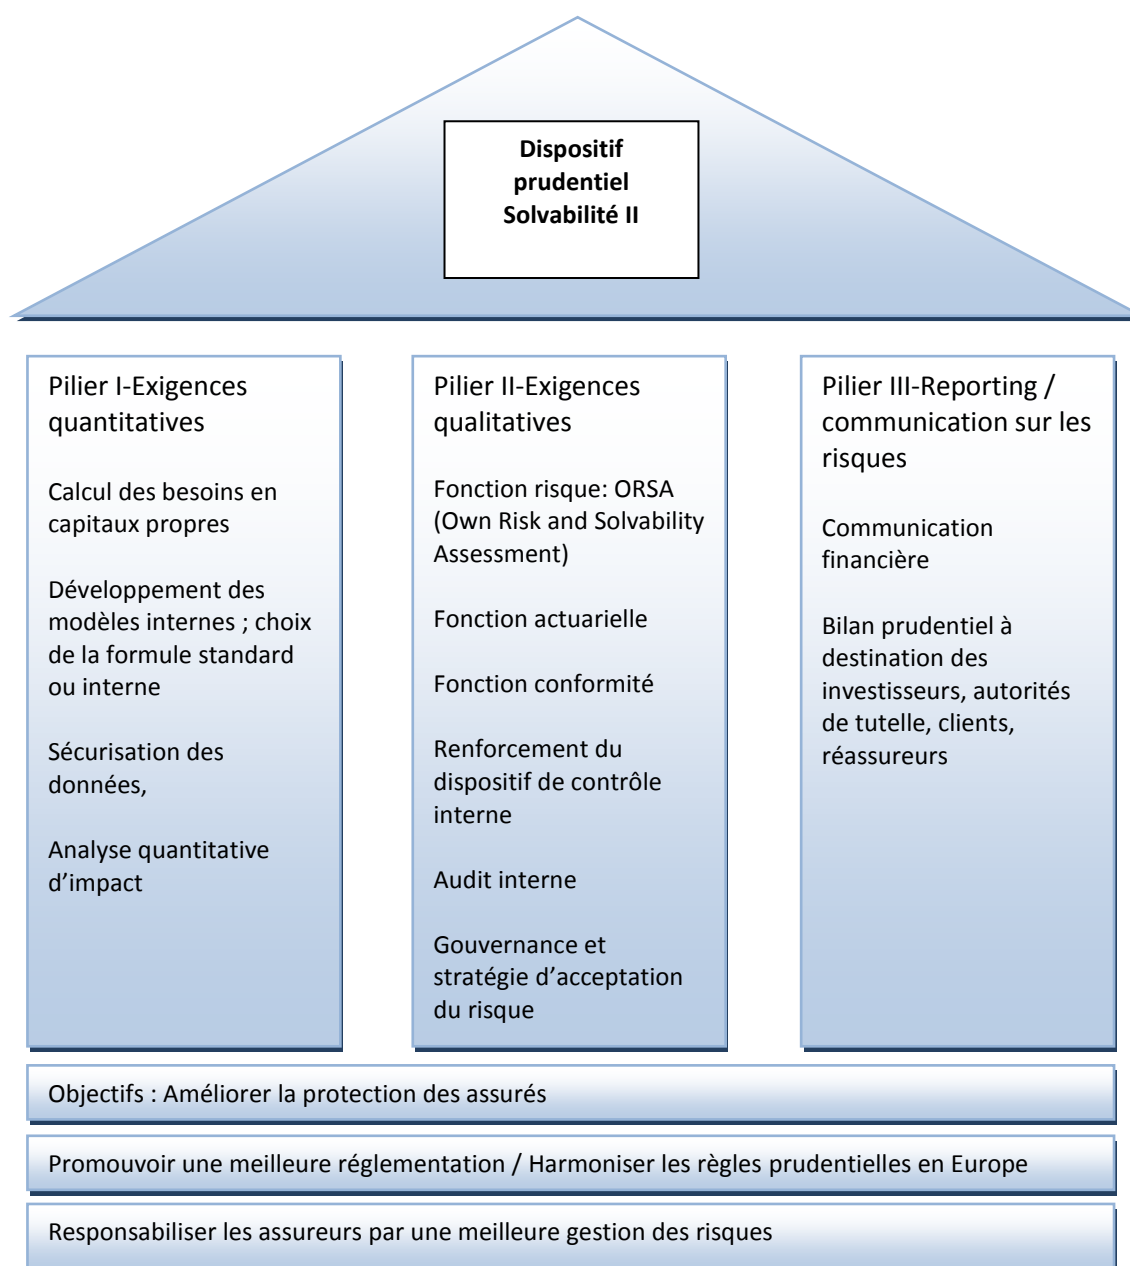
Dispositif prudentiel Solvabilité II

Pilier I-Exigences quantitatives

Calcul des besoins en capitaux propres

Développement des modèles internes ; choix de la formule standard ou interne

Sécurisation des données,

Analyse quantitative d'impact

Pilier II-Exigences qualitatives

Fonction risque: ORSA (Own Risk and Solvability Assessment)

Fonction actuarielle

Fonction conformité

Renforcement du dispositif de contrôle interne

Audit interne

Gouvernance et stratégie d'acceptation du risque

Pilier III-Reporting / communication sur les risques

Communication financière

Bilan prudentiel à destination des investisseurs, autorités de tutelle, clients, réassureurs

Objectifs : Améliorer la protection des assurés

Promouvoir une meilleure réglementation / Harmoniser les règles prudentielles en Europe

Responsabiliser les assureurs par une meilleure gestion des risques